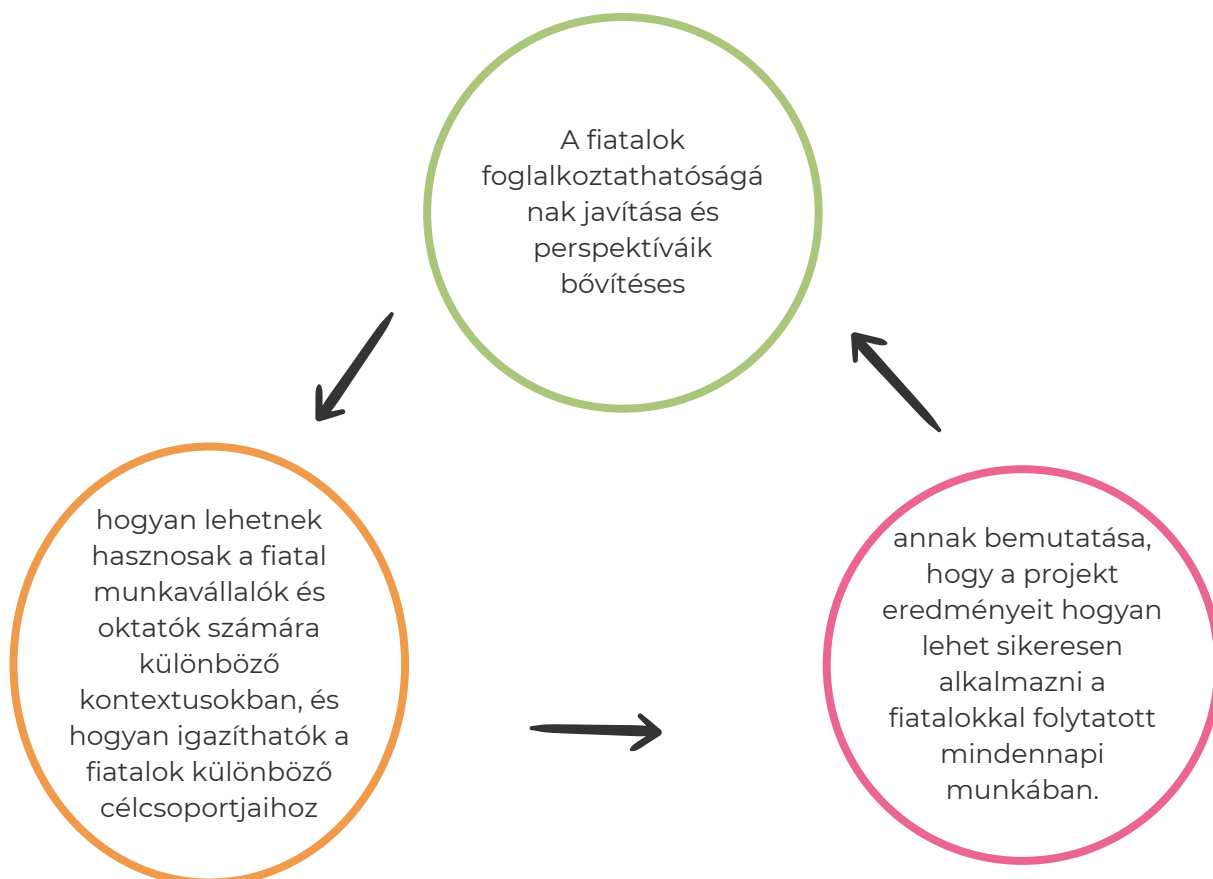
A fiatalok foglalkoztathatóságának javítása és perspektíváik bővítéses

hogyan lehetnek hasznosak a fiatal munkavállalók és oktatók számára különböző kontextusokban, és hogyan igazíthatók a fiatalok különböző célcsoportjaihoz

annak bemutatása, hogy a projekt eredményeit hogyan lehet sikeresen alkalmazni a fiatalokkal folytatott mindennapi munkában.